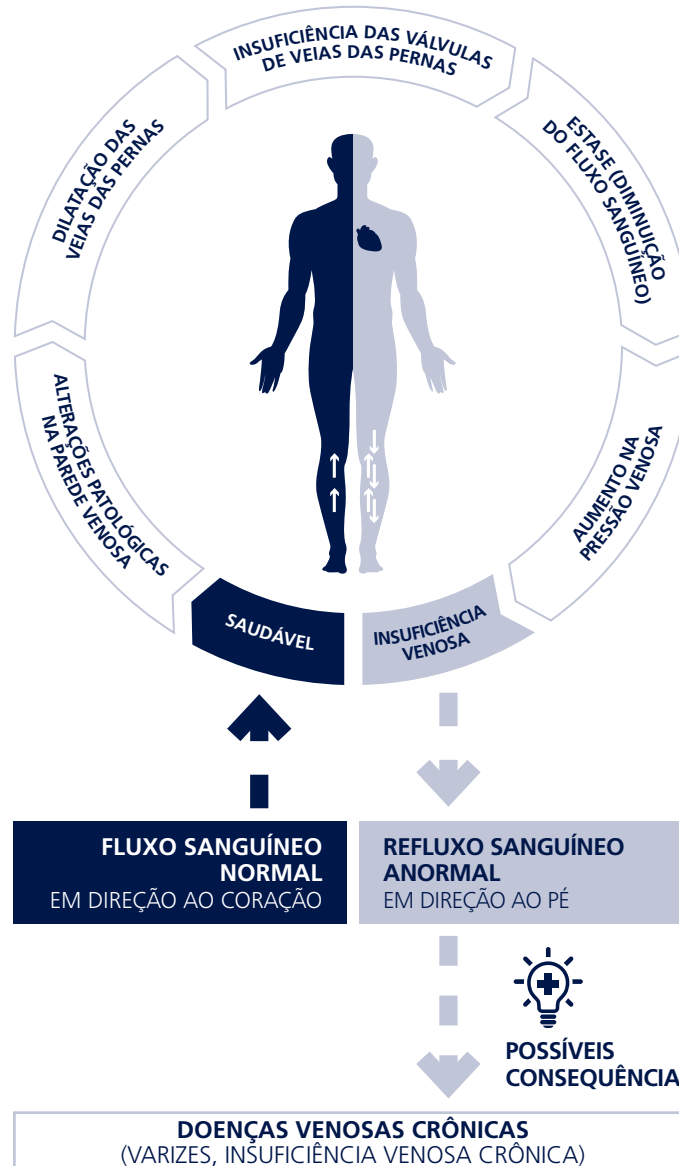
INSUFICIÊNCIA DAS VÁLVULAS DE VEIAS DAS PERNAS

ESTASE (DIMINUIÇÃO DO FLUXO SANGUÍNEO)

AUMENTO NA PRESSÃO VENOSA

INSUFICIÊNCIA VENOSA

SAUDÁVEL

ALTERAÇÕES PATOLÓGICAS NA PAREDE VENOSA

DILATAÇÃO DAS VEIAS DAS PERNAS

FLUXO SANGUÍNEO NORMAL
EM DIREÇÃO AO CORAÇÃO

REFLUXO SANGUÍNEO ANORMAL
EM DIREÇÃO AO PÉ

POSSÍVEIS CONSEQUÊNCIA

DOENÇAS VENOSAS CRÔNICAS
(VARIZES, INSUFICIÊNCIA VENOSA CRÔNICA)